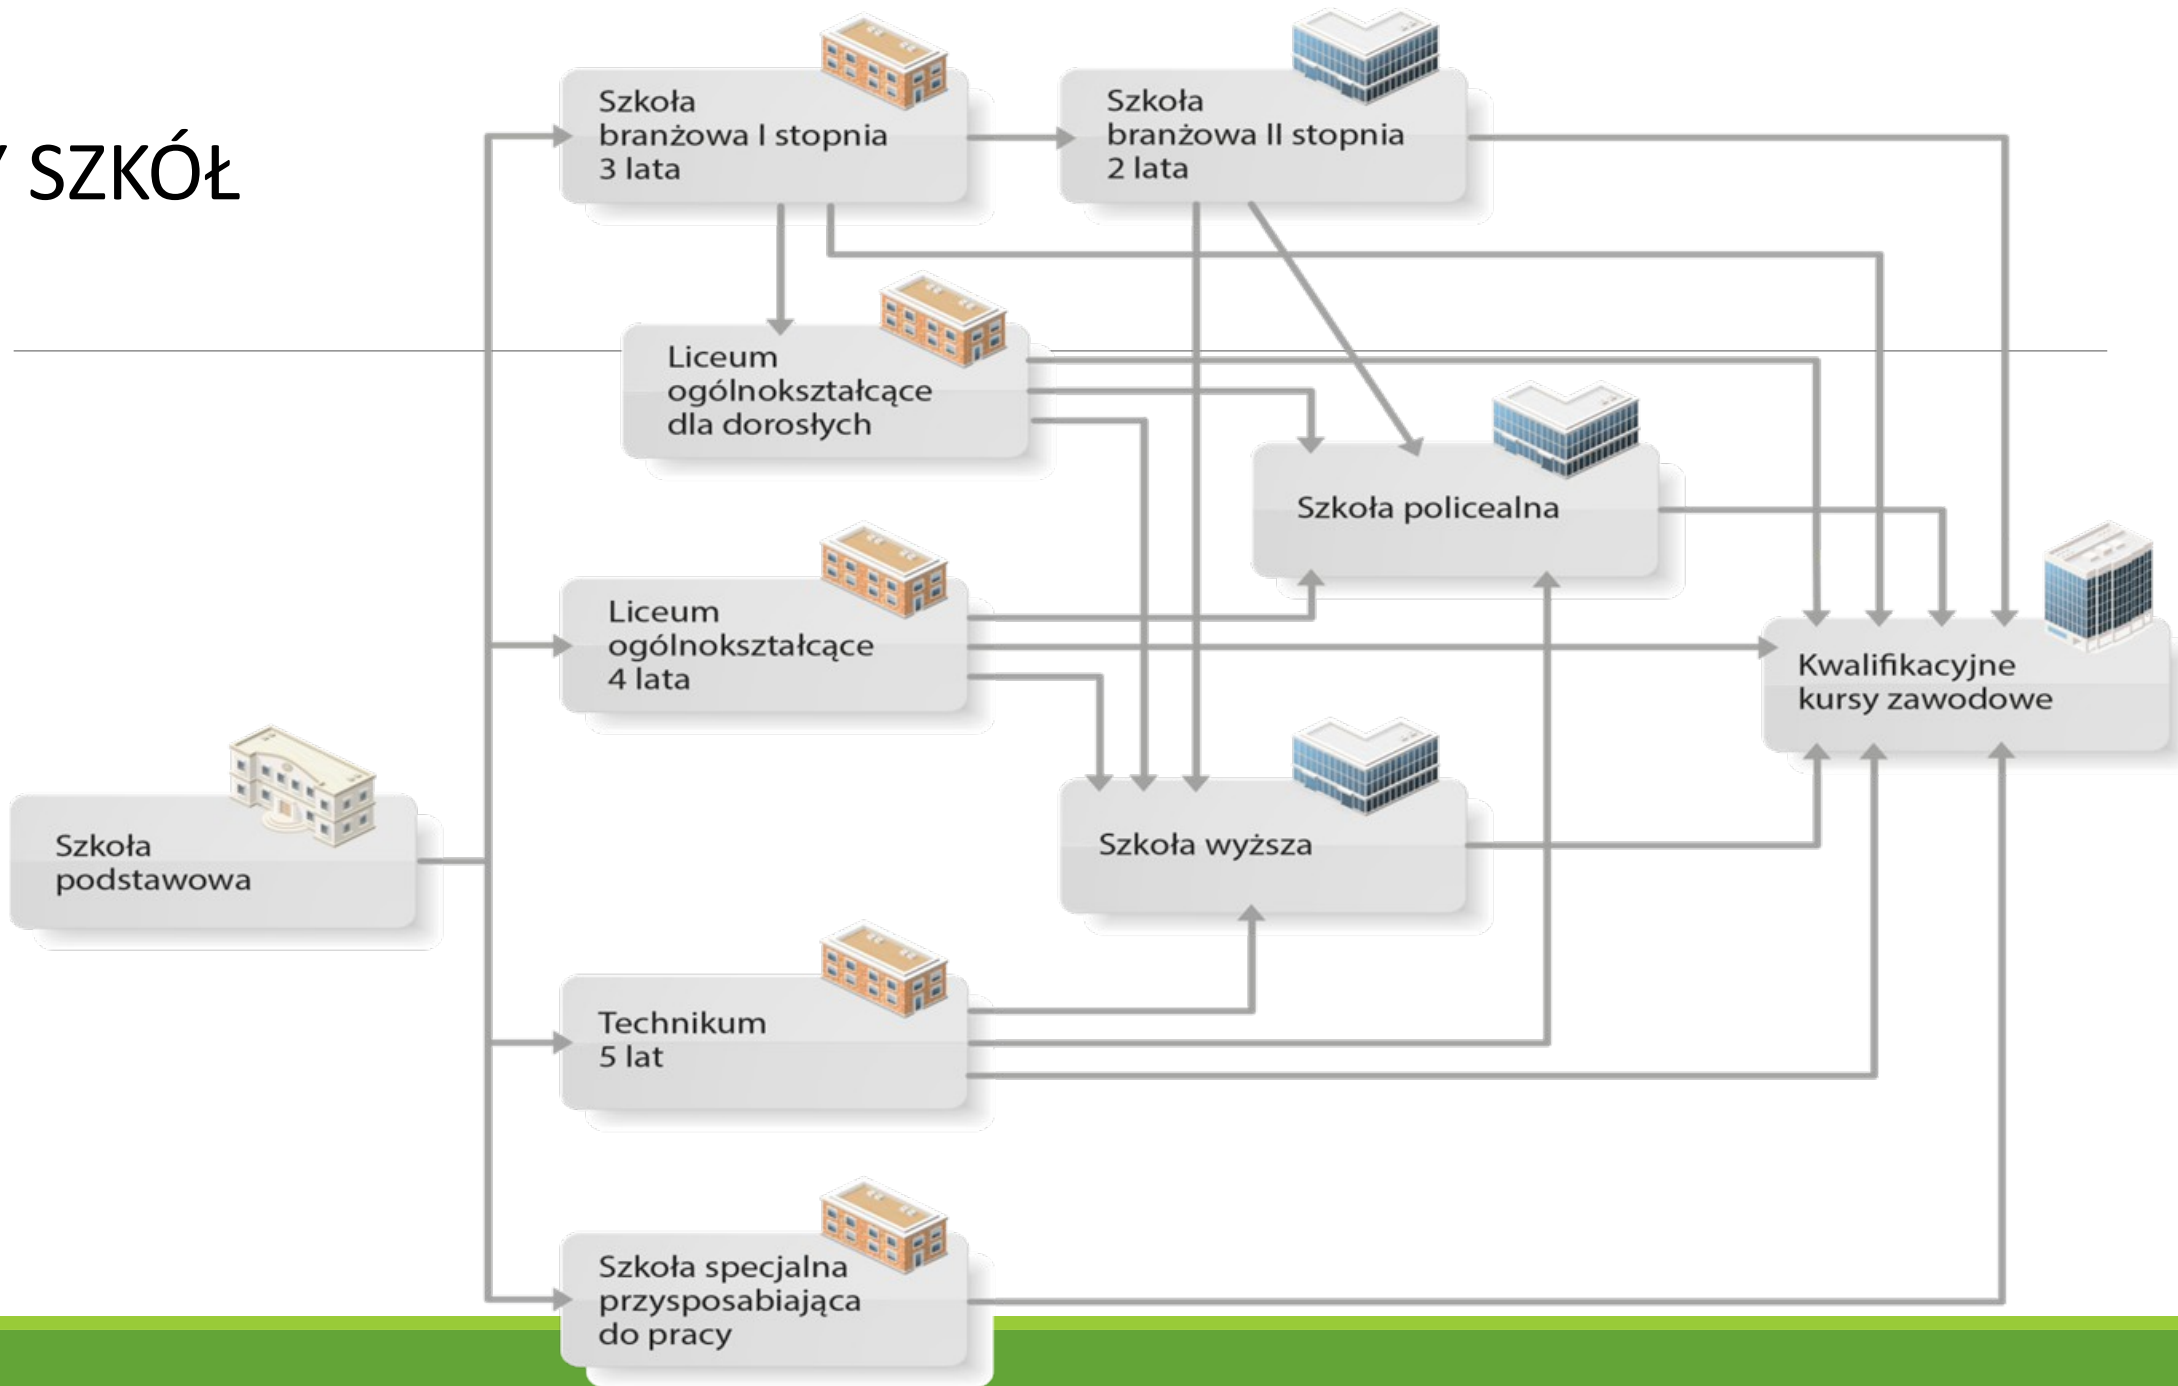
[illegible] SZKÓŁ

Szkoła branżowa I stopnia 3 lata

Szkoła branżowa II stopnia 2 lata

Liceum ogólnokształcące dla dorosłych

Szkoła policealna

Liceum ogólnokształcące 4 lata

Kwalifikacyjne kursy zawodowe

Szkoła podstawowa

Szkoła wyższa

Technikum 5 lat

Szkoła specjalna przysposabiająca do pracy